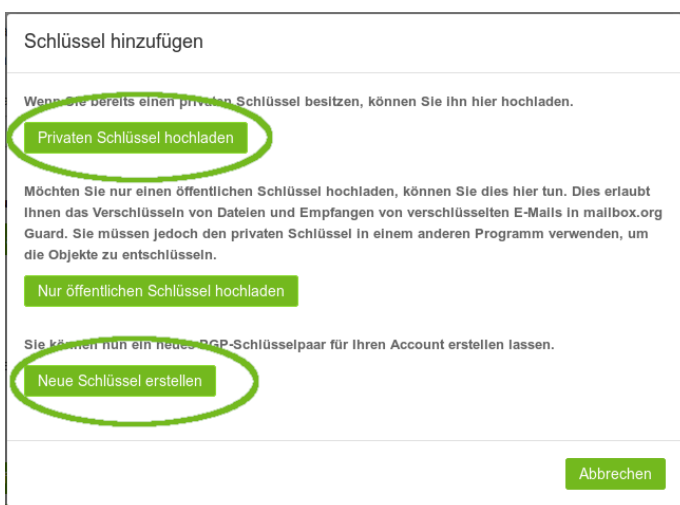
Schlüssel hinzufügen

Wenn Sie bereits einen privaten Schlüssel besitzen, können Sie ihn hier hochladen.

Privaten Schlüssel hochladen

Möchten Sie nur einen öffentlichen Schlüssel hochladen, können Sie dies hier tun. Dies erlaubt Ihnen das Verschlüsseln von Dateien und Empfangen von verschlüsselten E-Mails in mailbox.org Guard. Sie müssen jedoch den privaten Schlüssel in einem anderen Programm verwenden, um die Objekte zu entschlüsseln.

Nur öffentlichen Schlüssel hochladen

Sie können nun ein neues PGP-Schlüsselpaar für Ihren Account erstellen lassen.

Neue Schlüssel erstellen

Abbrechen